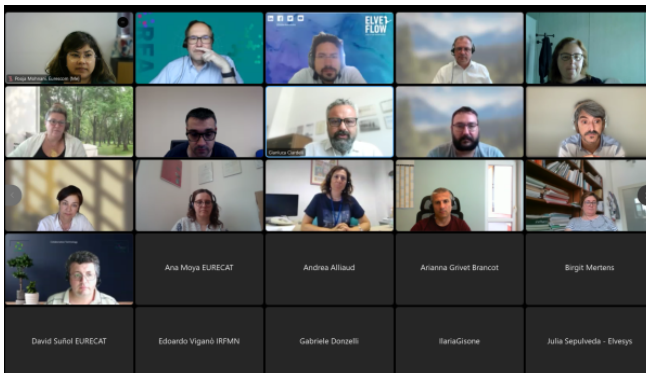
Rioja Moreno Surescan (Me)

ELVE FLOW

Gianluca Cantelli

Ana Moya EURECAT

Andrea Alliaud

Arianna Grivet Brancot

Birgit Mertens

David Suñol EURECAT

Edoardo Viganò IRFMN

Gabriele Donzelli

IlariaGisone

Julia Sepulveda - Elvesys